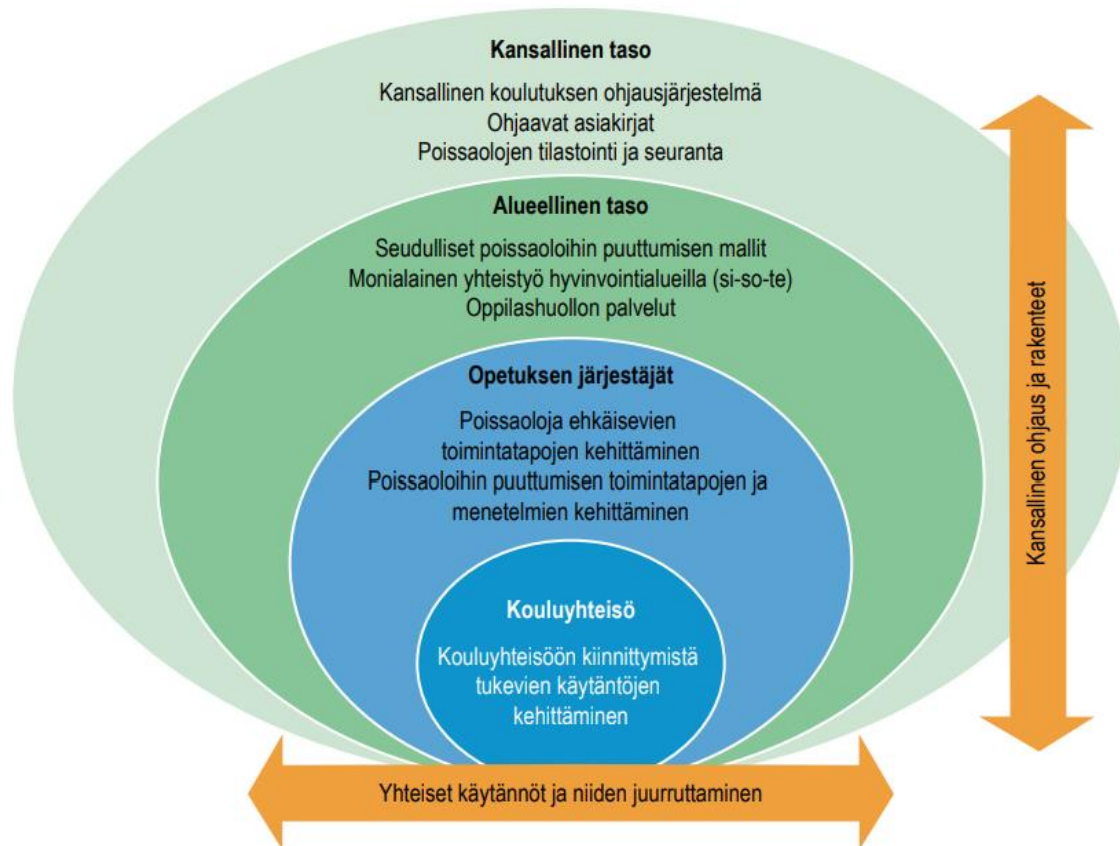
Kansallinen taso

Kansallinen koulutuksen ohjausjärjestelmä
Ohjaavat asiakirjat
Poissaolojen tilastointi ja seuranta

Alueellinen taso

Seudulliset poissaoloihin puuttumisen mallit
Monialainen yhteistyö hyvinvointialueilla (si-so-te)
Oppilashuollon palvelut

Opetuksen järjestäjät

Poissaoloja ehkäisevien toimintatapojen kehittäminen
Poissaoloihin puuttumisen toimintatapojen ja menetelmien kehittäminen

Kouluyhteisö

Kouluyhteisöön kiinnittymistä tukevien käytäntöjen kehittäminen

Kansallinen ohjaus ja rakenteet

Yhteiset käytännöt ja niiden juurruttaminen